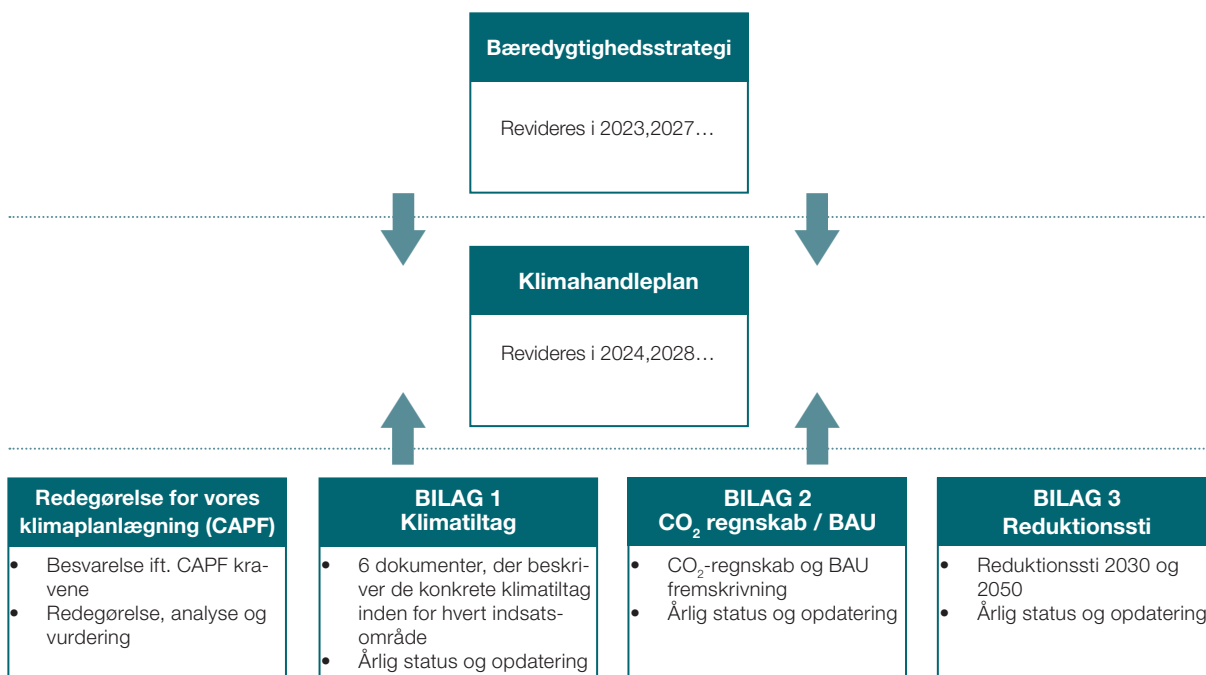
Bæredygtighedsstrategi

Revideres i 2023,2027…

Klimahandleplan

Revideres i 2024,2028…

Redegørelse for vores klimaplanlægning (CAPF)

- Besvarelse ift. CAPF kravene
- Redegørelse, analyse og vurdering

BILAG 1
Klimatiltag

- 6 dokumenter, der beskriver de konkrete klimatiltag inden for hvert indsatsområde
- Årlig status og opdatering

BILAG 2
$CO_2$ regnskab / BAU

- $CO_2$-regnskab og BAU fremskrivning
- Årlig status og opdatering

BILAG 3
Reduktionssti

- Reduktionssti 2030 og 2050
- Årlig status og opdatering